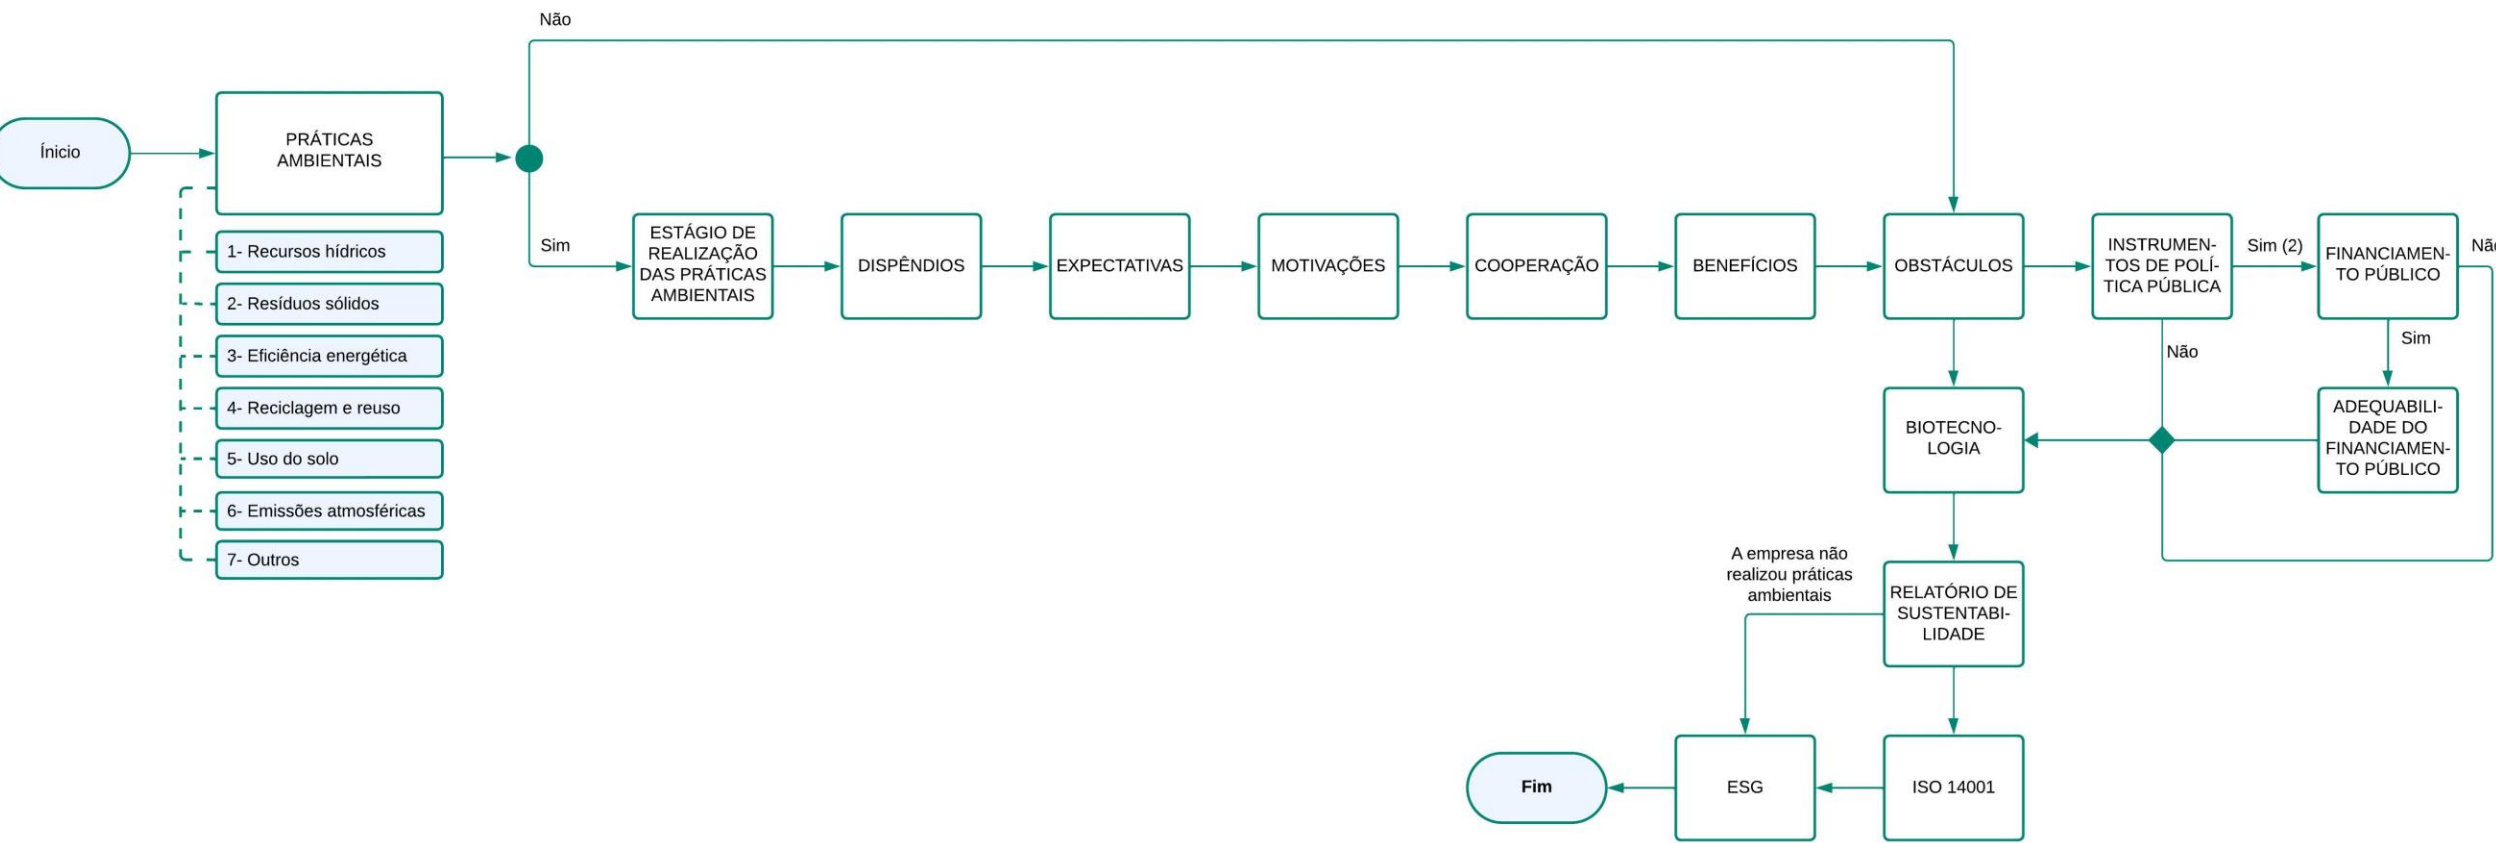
Não

Ínicio

PRÁTICAS AMBIENTAIS

1- Recursos hídricos
2- Resíduos sólidos
3- Eficiência energética
4- Reciclagem e reuso
5- Uso do solo
6- Emissões atmosféricas
7- Outros

Sim

ESTÁGIO DE REALIZAÇÃO DAS PRÁTICAS AMBIENTAIS

DISPÊNDIOS

EXPECTATIVAS

MOTIVAÇÕES

COOPERAÇÃO

BENEFÍCIOS

OBSTÁCULOS

INSTRUMENTOS DE POLÍTICA PÚBLICA

Sim (2)

FINANCIAMENTO PÚBLICO

Nã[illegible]

Não

Sim

ADEQUABILIDADE DO FINANCIAMENTO PÚBLICO

BIOTECNOLOGIA

A empresa não realizou práticas ambientais

RELATÓRIO DE SUSTENTABILIDADE

Fim

ESG

ISO 14001